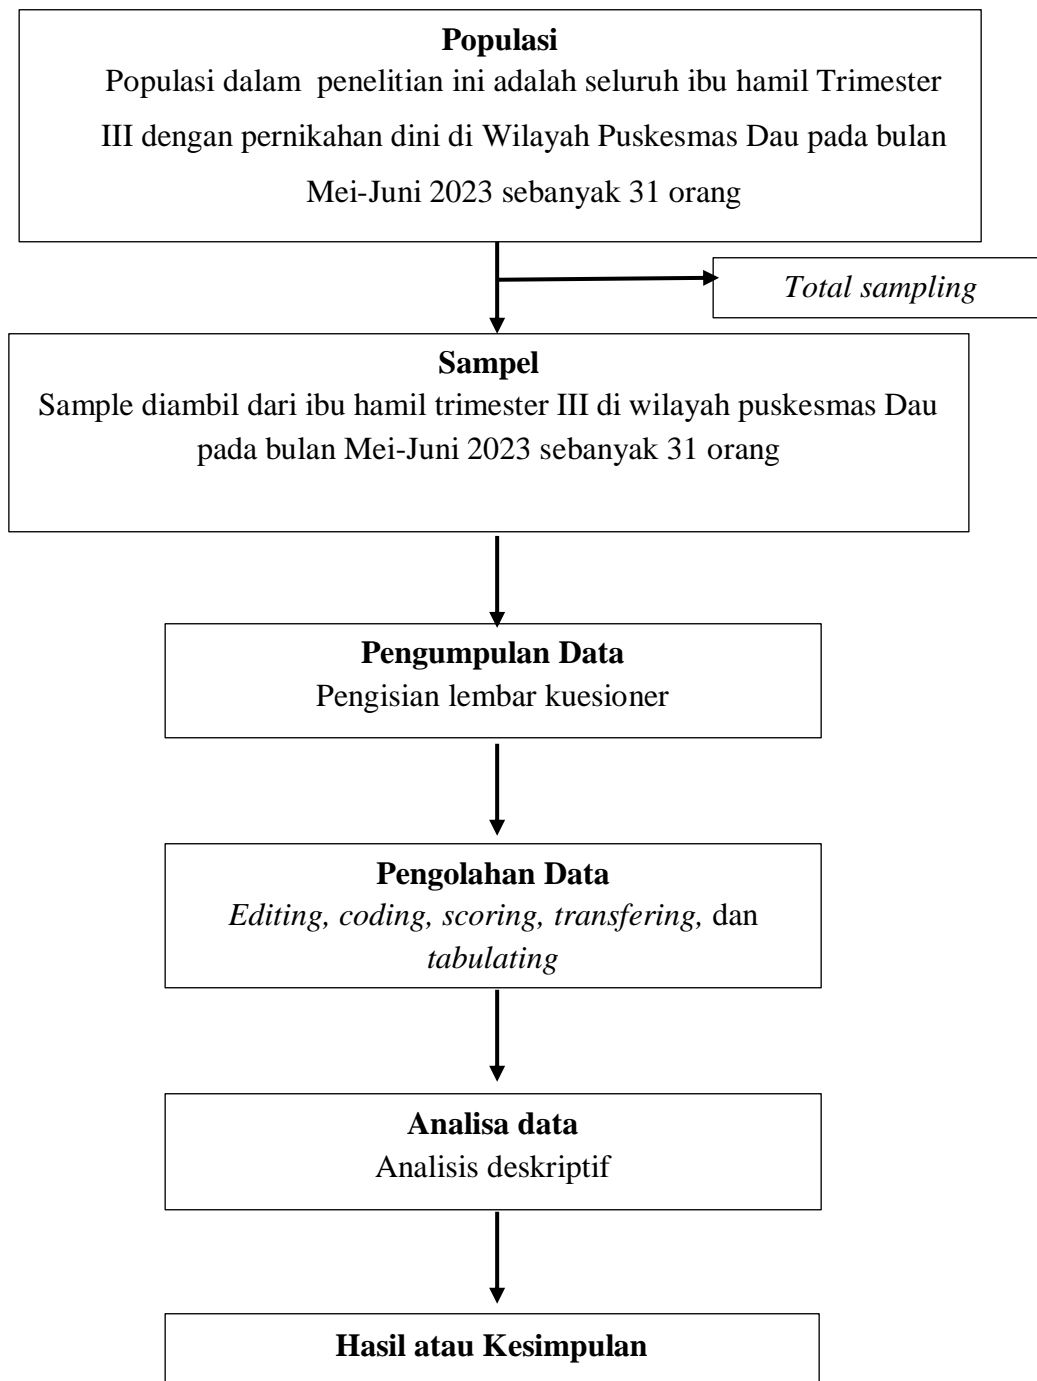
Populasi
Populasi dalam penelitian ini adalah seluruh ibu hamil Trimester III dengan pernikahan dini di Wilayah Puskesmas Dau pada bulan Mei-Juni 2023 sebanyak 31 orang

Total sampling

Sampel
Sample diambil dari ibu hamil trimester III di wilayah puskesmas Dau pada bulan Mei-Juni 2023 sebanyak 31 orang

Pengumpulan Data
Pengisian lembar kuesioner

Pengolahan Data
Editing, coding, scoring, transfering, dan tabulating

Analisa data
Analisis deskriptif

Hasil atau Kesimpulan